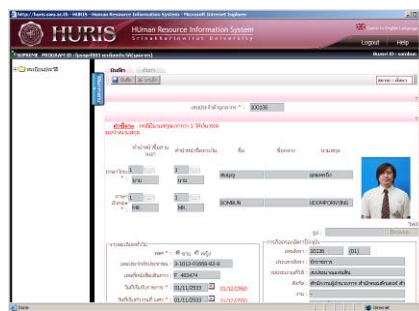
http://huris.swu.ac.th - HURIS - Human Resource Information System - Microsoft Internet Explorer

HURIS

HUman Resource Information System

Srinakharinwirot University

Switch to English Language

Logout Help

SUPREME PROGRAM ID: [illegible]

บันทึก

บันทึก ยกเลิก

เลขประจำตัวบุคลากร * : 100106

คำอธิบาย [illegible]

คำนำหน้าชื่อตามยศ คำนำหน้าชื่อทางวิชาการ ชื่อ ชื่อกลาง นามสกุล

ภาษาไทย * : นาย นาย สมบูรณ์ อุดมพงษ์

ภาษาอังกฤษ * : MR. MR. SOMBUN UDOMPONG

รูป : Browse...

ข้อมูลส่วนตัว

เพศ * : ชาย หญิง

เลขประจำตัวประชาชน : 3-1012-03999-62-6

เลขที่หนังสือเดินทาง : F 483474

วันที่ได้รับหนังสือ : 01/11/2533 01/12/2550

วันที่สิ้นสุดหนังสือ : 01/11/2533 01/12/2550

การดำรงตำแหน่งปัจจุบัน

ตำแหน่ง : 10136 (01)

ประเภทบุคลากร : ข้าราชการ

กลุ่ม : สมาชิก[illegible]

สังกัด : สำนักงาน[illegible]

Done Internet